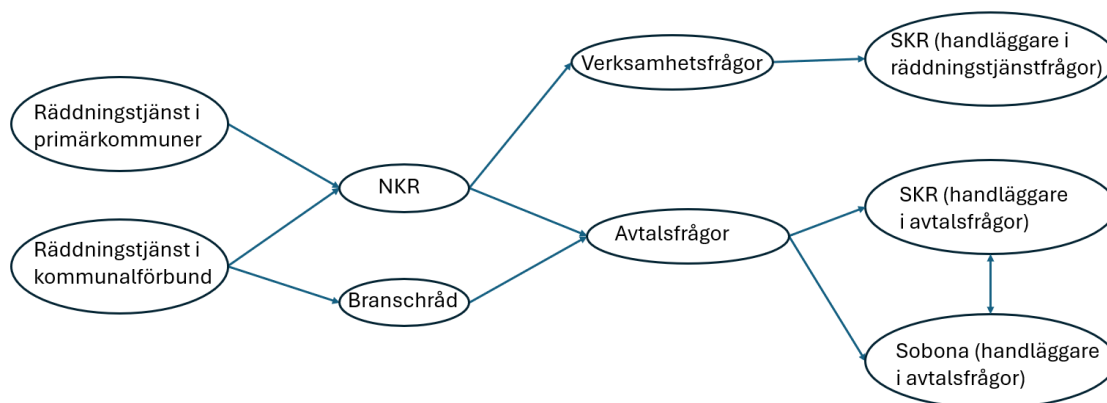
Räddningstjänst i primärkommuner

Räddningstjänst i kommunalförbund

NKR

Branschråd

Verksamhetsfrågor

Avtalsfrågor

SKR (handläggare i räddningstjänstfrågor)

SKR (handläggare i avtalsfrågor)

Sobona (handläggare i avtalsfrågor)